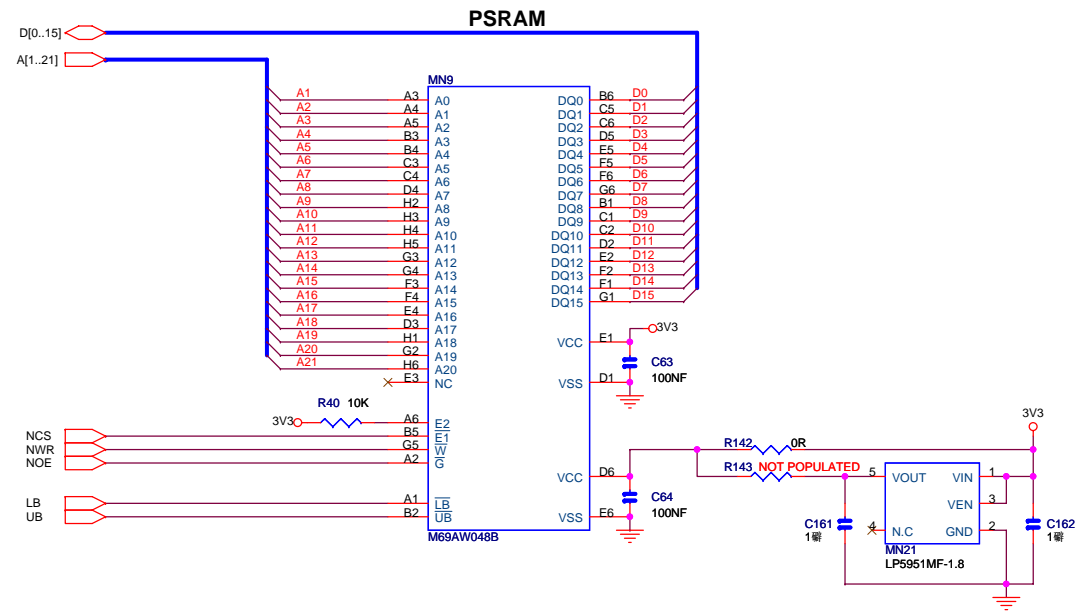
PSRAM

D[0..15]
A[1..21]

MN9

A1 A3 A0
A2 A4 A1
A3 A5 A2
A4 B3 A3
A5 B4 A4
A6 C3 A5
A7 C4 A6
A8 D4 A7
A9 H2 A8
A10 H3 A9
A11 H4 A10
A12 H5 A11
A13 G3 A12
A14 G4 A13
A15 F3 A14
A16 F4 A15
A17 E4 A16
A18 D3 A17
A19 H1 A18
A20 G2 A19
A21 H6 A20
E3 NC

DQ0 B6 D0
DQ1 C5 D1
DQ2 C6 D2
DQ3 D5 D3
DQ4 E5 D4
DQ5 F5 D5
DQ6 F6 D6
DQ7 G6 D7
DQ8 B1 D8
DQ9 C1 D9
DQ10 C2 D10
DQ11 D2 D11
DQ12 E2 D12
DQ13 F2 D13
DQ14 F1 D14
DQ15 G1 D15

VCC E1 3V3
C63 100NF
VSS D1

R40 10K
3V3 A6 E2
NCS B5 $\overline{E1}$
NWR G5 $\overline{W}$
NOE A2 $\overline{G}$

LB A1 $\overline{LB}$
UB B2 $\overline{UB}$

M69AW048B

VCC D6
C64 100NF
VSS E6

R142 0R
R143 NOT POPULATED
3V3

5 VOUT VIN 1
VEN 3
4 N.C GND 2
C161 1
C162 1
MN21
LP5951MF-1.8